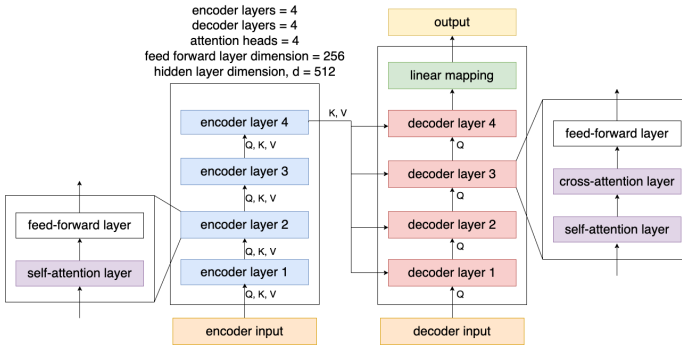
encoder layers = 4
decoder layers = 4
attention heads = 4
feed forward layer dimension = 256
hidden layer dimension, d = 512

output

linear mapping

encoder layer 4

K, V

decoder layer 4

Q, K, V

Q

encoder layer 3

decoder layer 3

feed-forward layer

cross-attention layer

self-attention layer

Q, K, V

Q

feed-forward layer

encoder layer 2

decoder layer 2

self-attention layer

Q, K, V

Q

encoder layer 1

decoder layer 1

Q, K, V

Q

encoder input

decoder input